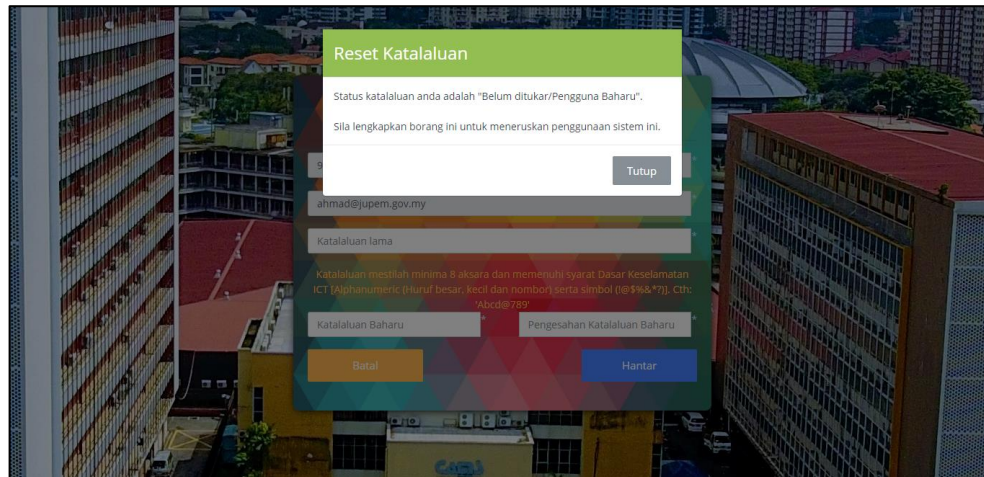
Reset Katalaluan

Status katalaluan anda adalah "Belum ditukar/Pengguna Baharu".

Sila lengkapkan borang ini untuk meneruskan penggunaan sistem ini.

Tutup

9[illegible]

ahmad@jupem.gov.my

Katalaluan lama

Katalaluan mestilah minima 8 aksara dan memenuhi syarat Dasar Keselamatan ICT [Alphanumeric (Huruf besar, kecil dan nombor) serta simbol (!@$%&*?)]. Cth: 'Abcd@789'

Katalaluan Baharu

Pengesahan Katalaluan Baharu

Batal

Hantar